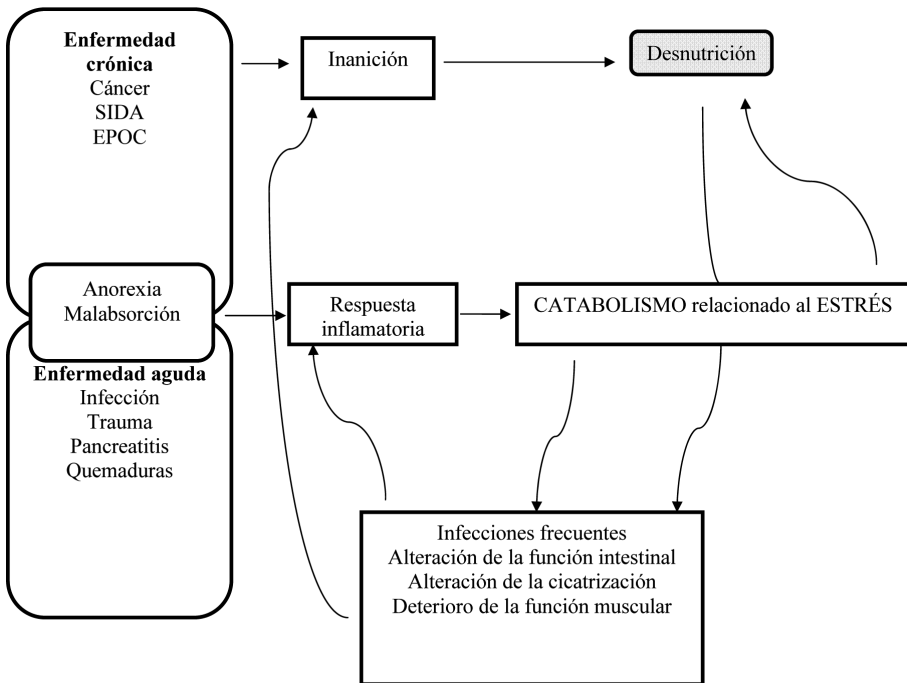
Enfermedad crónica
Cáncer
SIDA
EPOC

Inanición

Desnutrición

Anorexia
Malabsorción

Enfermedad aguda
Infección
Trauma
Pancreatitis
Quemaduras

Respuesta inflamatoria

CATABOLISMO relacionado al ESTRÉS

Infecciones frecuentes
Alteración de la función intestinal
Alteración de la cicatrización
Deterioro de la función muscular